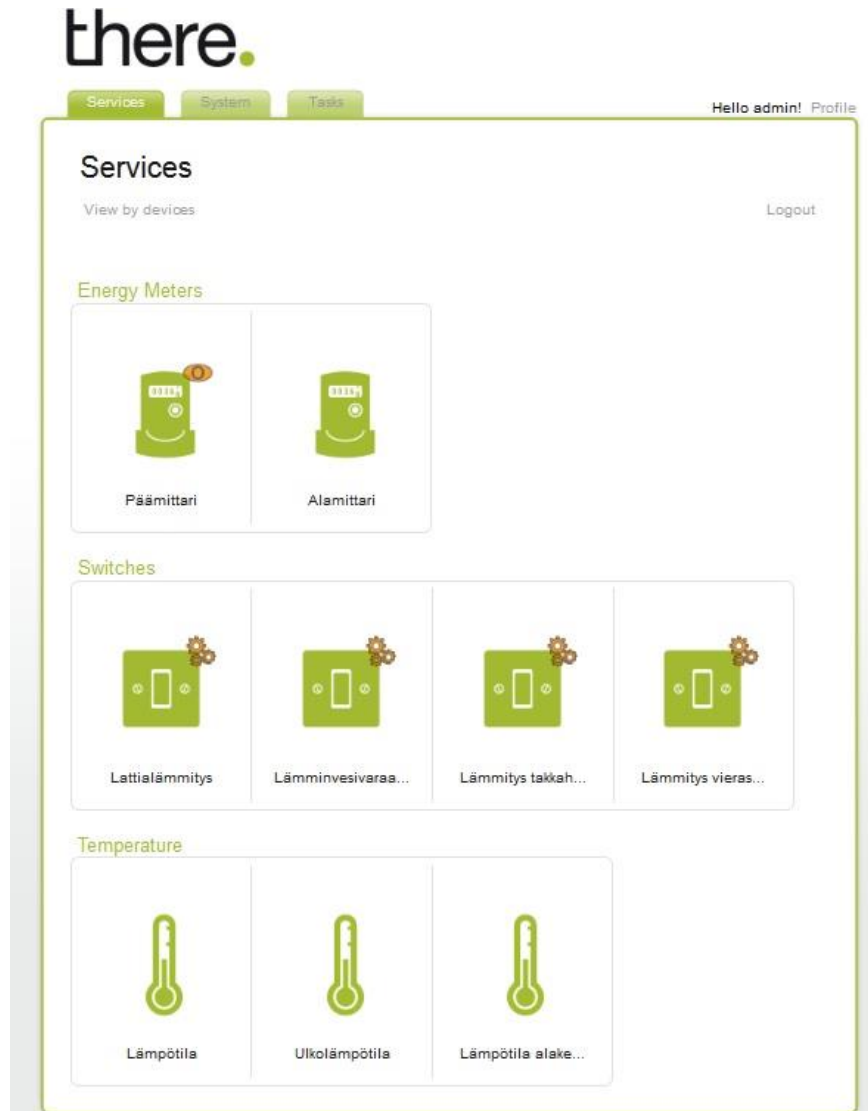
there.

Services System Tasks

Hello admin! Profile

Services

View by devices

Logout

Energy Meters

Päämittari

Alamittari

Switches

Lattialämmitys

Lämminvesivaraa...

Lämmitys takkah...

Lämmitys vieras...

Temperature

Lämpötila

Ulkolämpötila

Lämpötila alake...